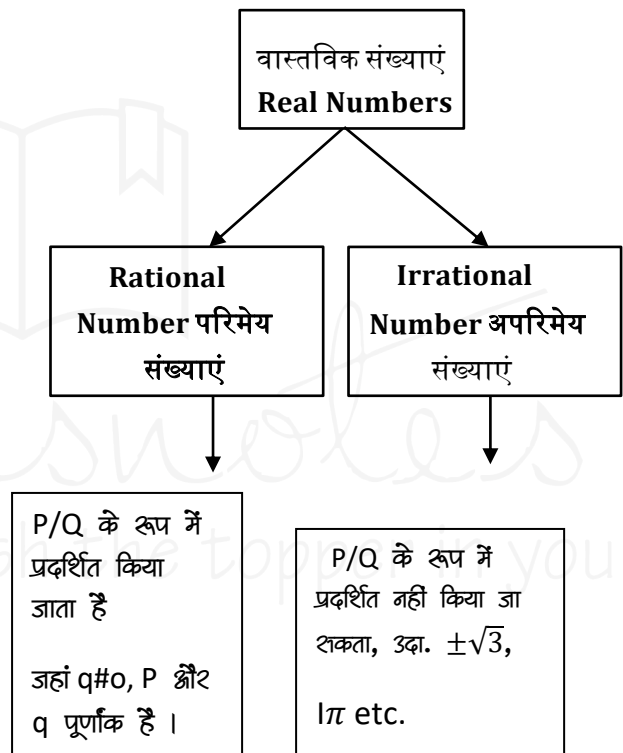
वास्तविक संख्याएं
Real Numbers

Rational Number परिमेय संख्याएं

Irrational Number अपरिमेय संख्याएं

P/Q के रूप में प्रदर्शित किया जाता है

जहां q#o, P और q पूर्णांक है।

P/Q के रूप में प्रदर्शित नहीं किया जा सकता, उदा. $\pm\sqrt{3}$,

I$\pi$ etc.

shikhe topper in you